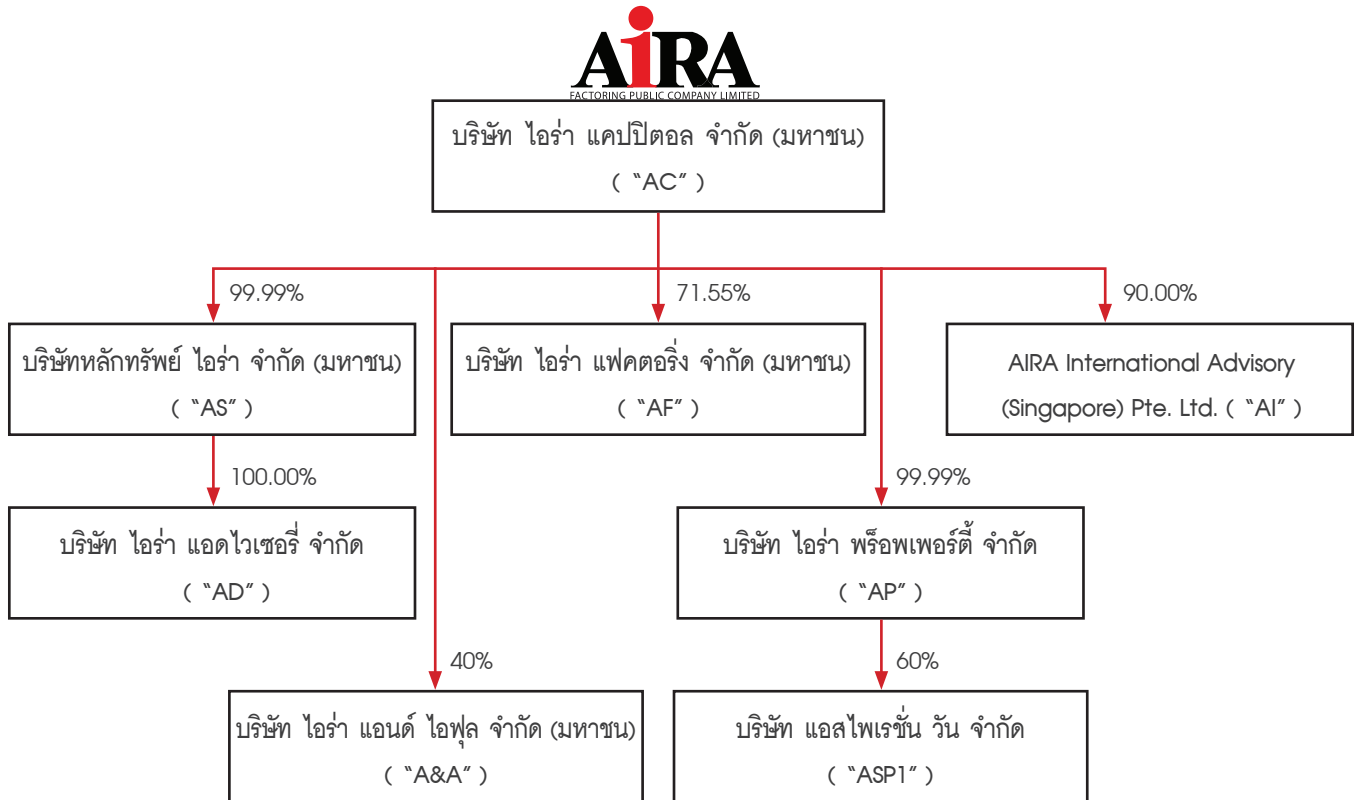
AiRA
FACTORING PUBLIC COMPANY LIMITED

บริษัท ไอร่า แคปปิตอล จำกัด (มหาชน)
( "AC" )

99.99%
บริษัทหลักทรัพย์ ไอร่า จำกัด (มหาชน)
( "AS" )

71.55%
บริษัท ไอร่า แฟคตอริ่ง จำกัด (มหาชน)
( "AF" )

90.00%
AIRA International Advisory (Singapore) Pte. Ltd. ( "AI" )

100.00%
บริษัท ไอร่า แอดไวเซอรี่ จำกัด
( "AD" )

99.99%
บริษัท ไอร่า พร็อพเพอร์ตี้ จำกัด
( "AP" )

40%
บริษัท ไอร่า แอนด์ ไอฟุล จำกัด (มหาชน)
( "A&A" )

60%
บริษัท แอสไพเรชั่น วัน จำกัด
( "ASP1" )